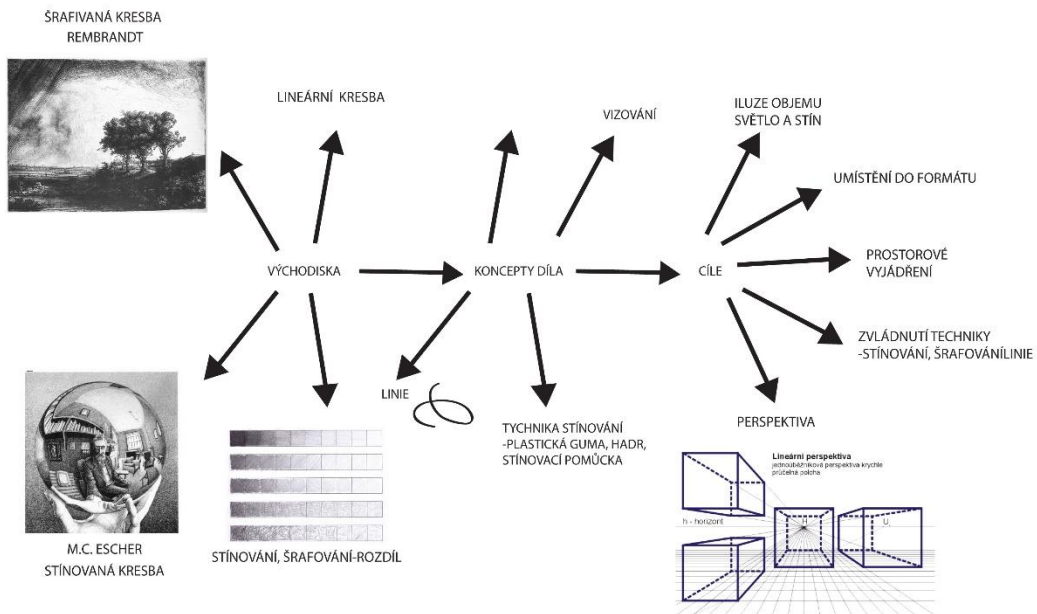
ŠRAFIVANÁ KRESBA
REMBRANDT

LINEÁRNÍ KRESBA

VIZOVÁNÍ

ILUZE OBJEMU
SVĚTLO A STÍN

UMÍSTĚNÍ DO FORMÁTU

VÝCHODISKA

KONCEPTY DÍLA

CÍLE

PROSTOROVÉ
VYJÁDŘENÍ

ZVLÁDNUTÍ TECHNIKY
-STÍNOVÁNÍ, ŠRAFOVÁNÍLINIE

LINIE

TYCHNIKA STÍNOVÁNÍ
-PLASTICKÁ GUMA, HADR,
STÍNOVACÍ POMŮCKA

PERSPEKTIVA

Lineární perspektiva
jednoúběžníková perspektiva krychle
průčelná poloha

h - horizont

H

U

M.C. ESCHER
STÍNOVANÁ KRESBA

STÍNOVÁNÍ, ŠRAFOVÁNÍ-ROZDÍL